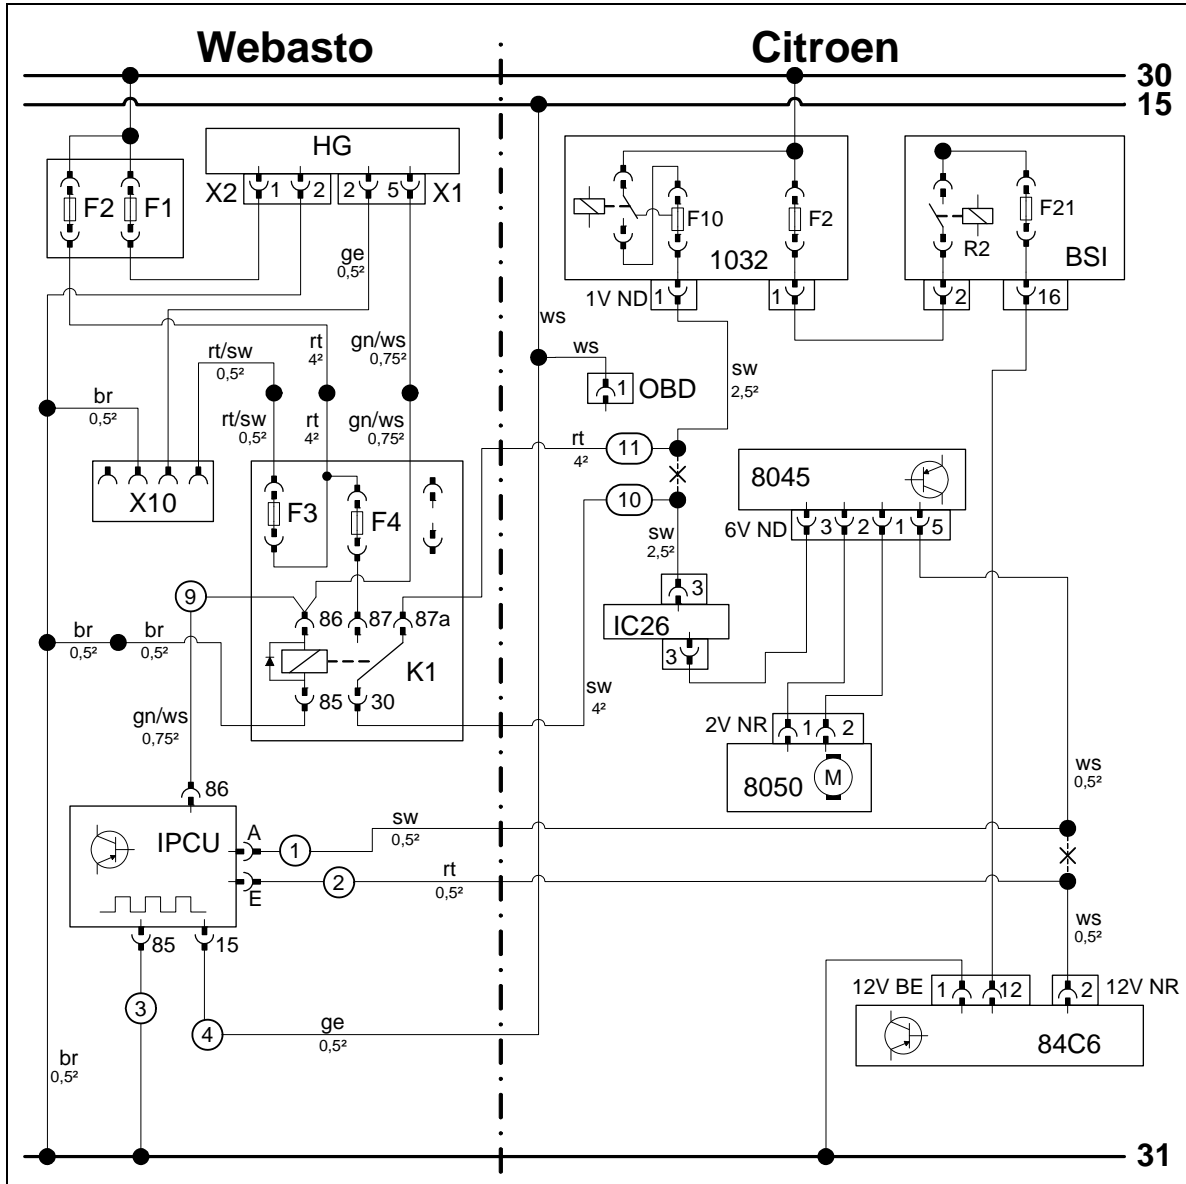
Webasto

Citroen

30
15

HG
X2 1 2 2 5 X1

F2 F1

ge
0,5²

rt/sw
0,5²

rt
4²

gn/ws
0,75²

br
0,5²

rt/sw
0,5²

rt
4²

gn/ws
0,75²

X10

F3
F4

9

86 87 87a

br
0,5²

br
0,5²

K1

85 30

gn/ws
0,75²

86
IPCU
A
E
1
2
85 15
3
4

br
0,5²

ws

ws
1 OBD

1032
F10
F2
1V ND 1
1

R2
F21
BSI
2
16

sw
2,5²

rt
4²
11
10

sw
2,5²

3
IC26
3

sw
4²

8045
6V ND 3 2 1 5

2V NR 1 2
8050 M

ws
0,5²

sw
0,5²

rt
0,5²

ws
0,5²

ge
0,5²

12V BE 1 12
2 12V NR
84C6

31